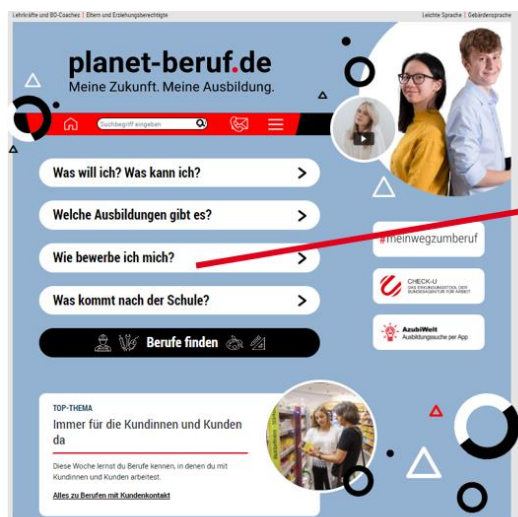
Lehrkräfte und BO-Coaches | Eltern und Erziehungsberechtigte
Leichte Sprache | Gebärdensprache

planet-beruf.de
Meine Zukunft. Meine Ausbildung.

Suchbegriff eingeben

Was will ich? Was kann ich?

Welche Ausbildungen gibt es?

Wie bewerbe ich mich?

Was kommt nach der Schule?

Berufe finden

#meinwegzumberuf

CHECK-U
DAS ERKUNDUNGSTOOL DER BUNDESAGENTUR FÜR ARBEIT

AzubiWelt
Ausbildungssuche per App

TOP-THEMA
Immer für die Kundinnen und Kunden da

Diese Woche lernst du Berufe kennen, in denen du mit Kundinnen und Kunden arbeitest.

Alles zu Berufen mit Kundenkontakt